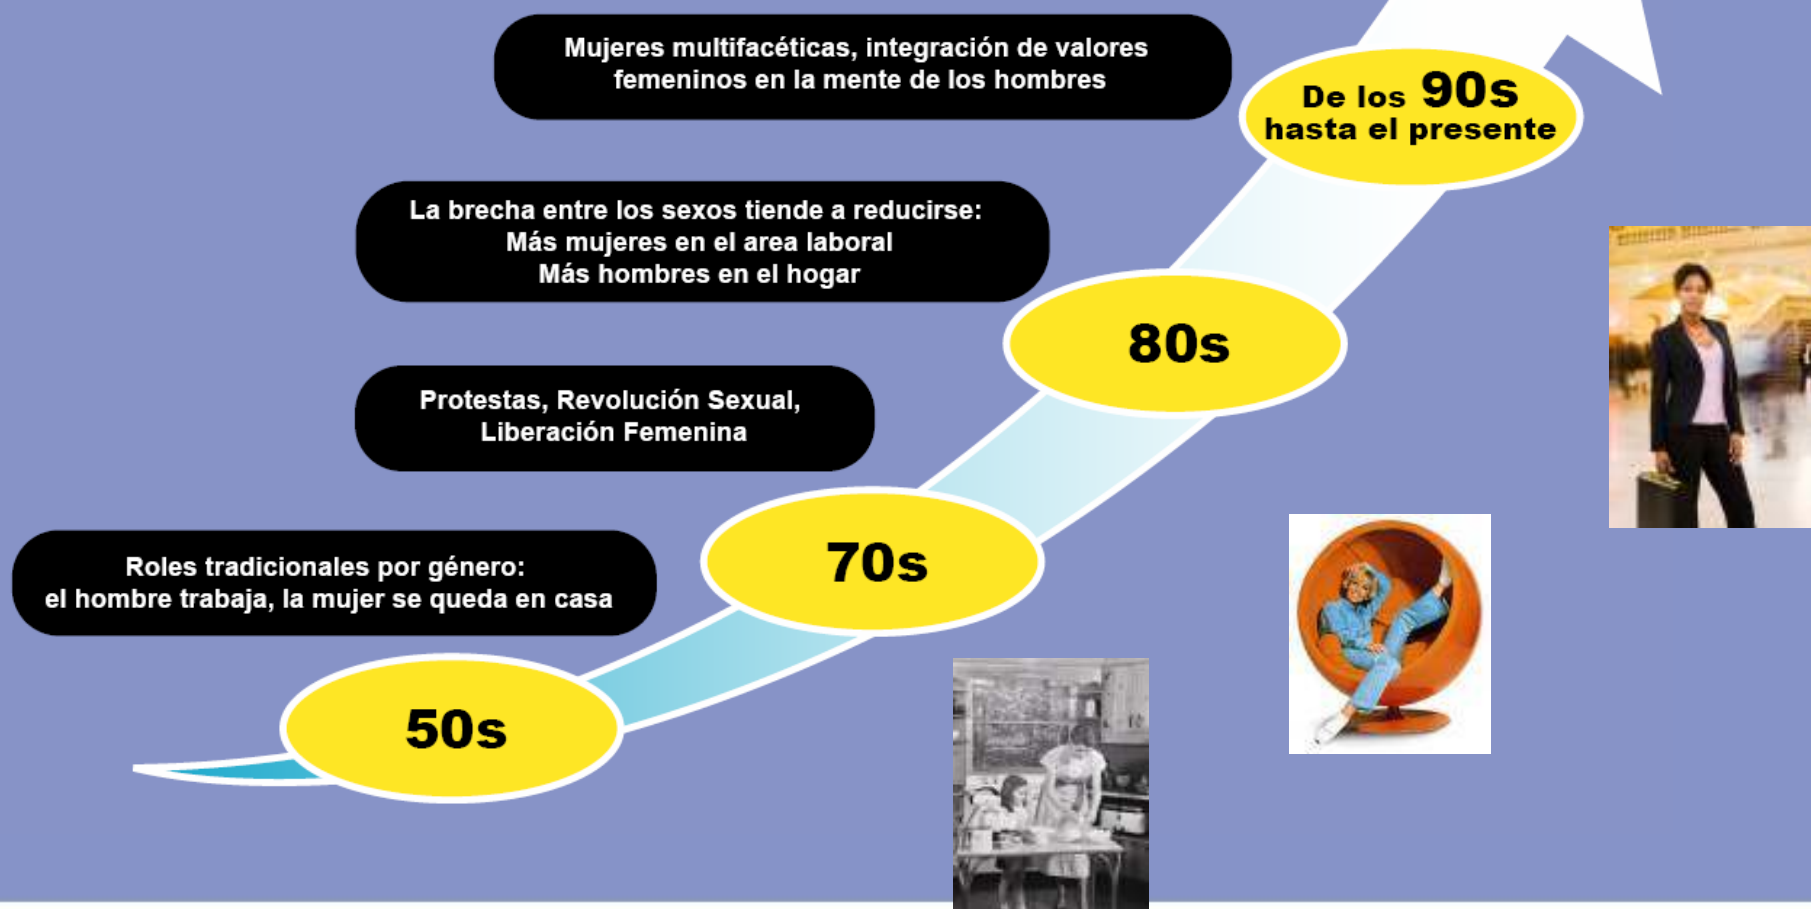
Mujeres multifacéticas, integración de valores femeninos en la mente de los hombres

De los 90s hasta el presente

La brecha entre los sexos tiende a reducirse:
Más mujeres en el area laboral
Más hombres en el hogar

80s

Protestas, Revolución Sexual, Liberación Femenina

70s

Roles tradicionales por género:
el hombre trabaja, la mujer se queda en casa

50s